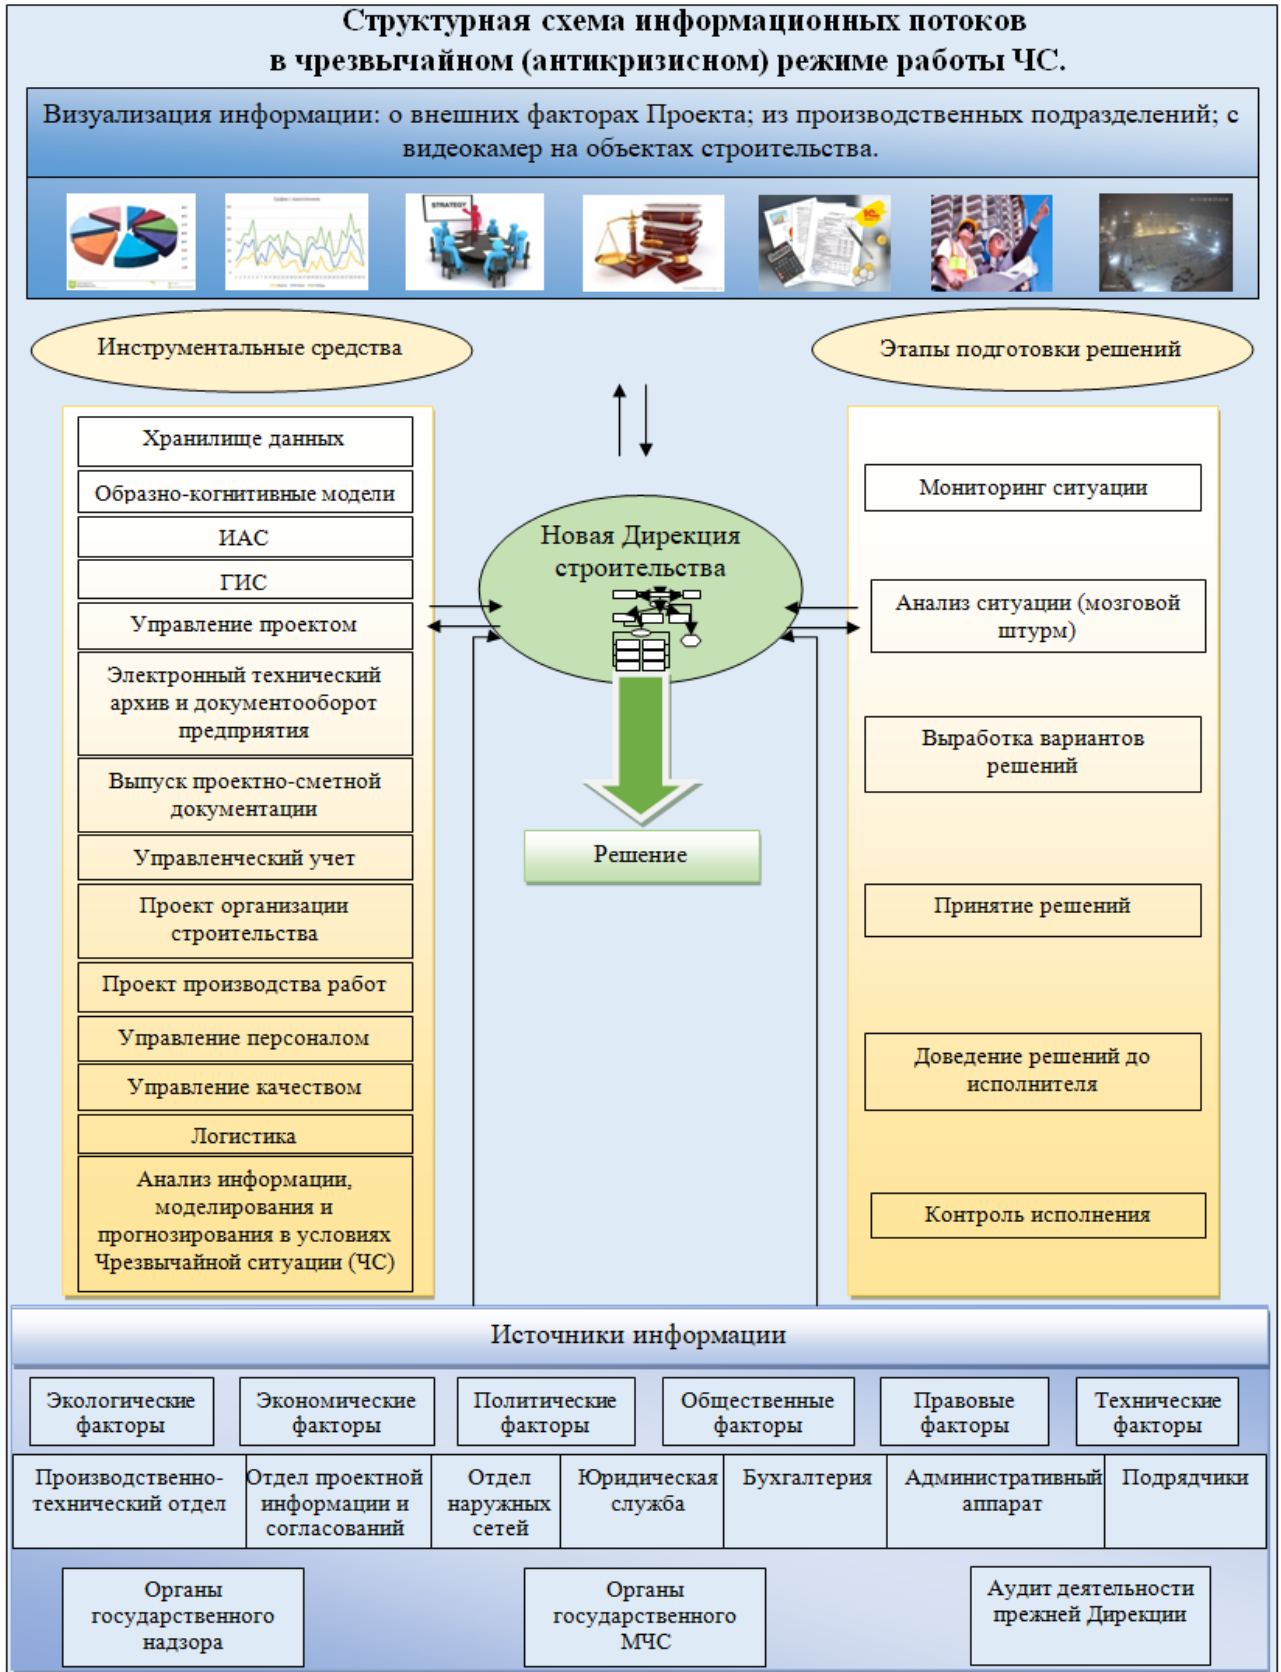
Структурная схема информационных потоков в чрезвычайном (антикризисном) режиме работы ЧС.

Визуализация информации: о внешних факторах Проекта; из производственных подразделений; с видеокамер на объектах строительства.

Инструментальные средства

Этапы подготовки решений

Хранилище данных

Образно-когнитивные модели

ИАС

ГИС

Управление проектом

Электронный технический архив и документооборот предприятия

Выпуск проектно-сметной документации

Управленческий учет

Проект организации строительства

Проект производства работ

Управление персоналом

Управление качеством

Логистика

Анализ информации, моделирования и прогнозирования в условиях Чрезвычайной ситуации (ЧС)

Новая Дирекция строительства

Решение

Мониторинг ситуации

Анализ ситуации (мозговой штурм)

Выработка вариантов решений

Принятие решений

Доведение решений до исполнителя

Контроль исполнения

Источники информации

| Экологические факторы | Экономические факторы | Политические факторы | Общественные факторы | Правовые факторы | Технические факторы |
|---|---|---|---|---|---|

| Производственно-технический отдел | Отдел проектной информации и согласований | Отдел наружных сетей | Юридическая служба | Бухгалтерия | Административный аппарат | Подрядчики |
|---|---|---|---|---|---|---|

Органы государственного надзора

Органы государственного МЧС

Аудит деятельности прежней Дирекции